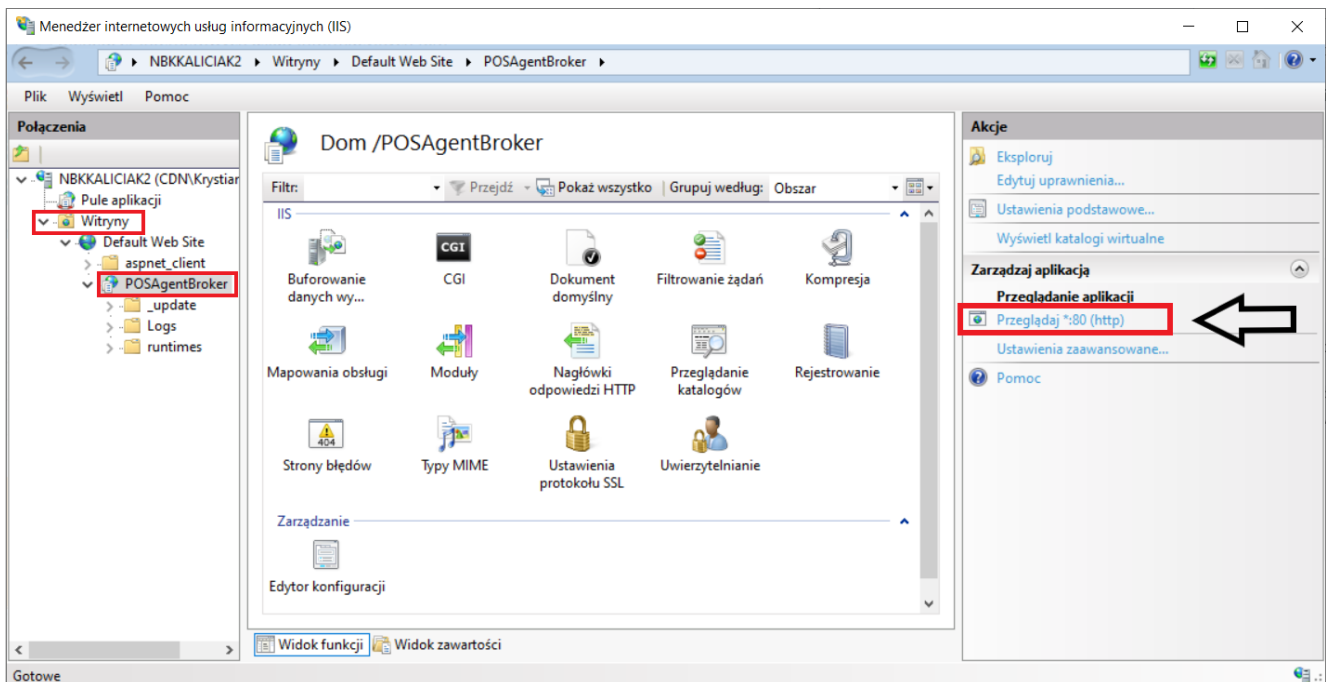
Menedżer internetowych usług informacyjnych (IIS)

NBKKALICIAK2 ▸ Witryny ▸ Default Web Site ▸ POSAgentBroker ▸

Plik Wyświetl Pomoc

Połączenia

NBKKALICIAK2 (CDN\Krystian
Pule aplikacji
Witryny
Default Web Site
aspnet_client
POSAgentBroker
_update
Logs
runtimes

Dom /POSAgentBroker

Filtr: Przejdź Pokaż wszystko Grupuj według: Obszar

IIS

Buforowanie danych wy...
CGI
CGI
Dokument domyślny
Filtrowanie żądań
Kompresja
Mapowania obsługi
Moduły
Nagłówki odpowiedzi HTTP
Przeglądanie katalogów
Rejestrowanie
404
Strony błędów
Typy MIME
Ustawienia protokołu SSL
Uwierzytelnianie

Zarządzanie

Edytor konfiguracji

Widok funkcji Widok zawartości

Akcje

Eksploruj
Edytuj uprawnienia...
Ustawienia podstawowe...
Wyświetl katalogi wirtualne

Zarządzaj aplikacją
Przeglądanie aplikacji
Przeglądaj *:80 (http)
Ustawienia zaawansowane...
Pomoc

Gotowe